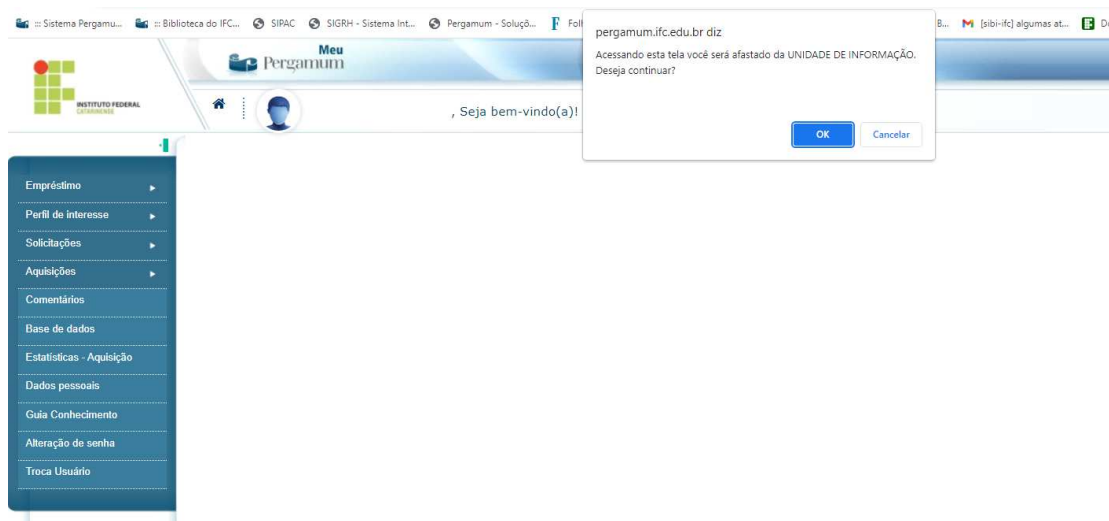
:: Sistema Pergamu... :: Biblioteca do IFC... SIPAC SIGRH - Sistema Int... Pergamum - Soluçõ... Fol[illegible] B... [sibi-ifc] algumas at... D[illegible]

pergamum.ifc.edu.br diz

Acessando esta tela você será afastado da UNIDADE DE INFORMAÇÃO. Deseja continuar?

OK Cancelar

Meu Pergamum

INSTITUTO FEDERAL CATARINENSE

, Seja bem-vindo(a)!

Empréstimo
Perfil de interesse
Solicitações
Aquisições
Comentários
Base de dados
Estatísticas - Aquisição
Dados pessoais
Guia Conhecimento
Alteração de senha
Troca Usuário